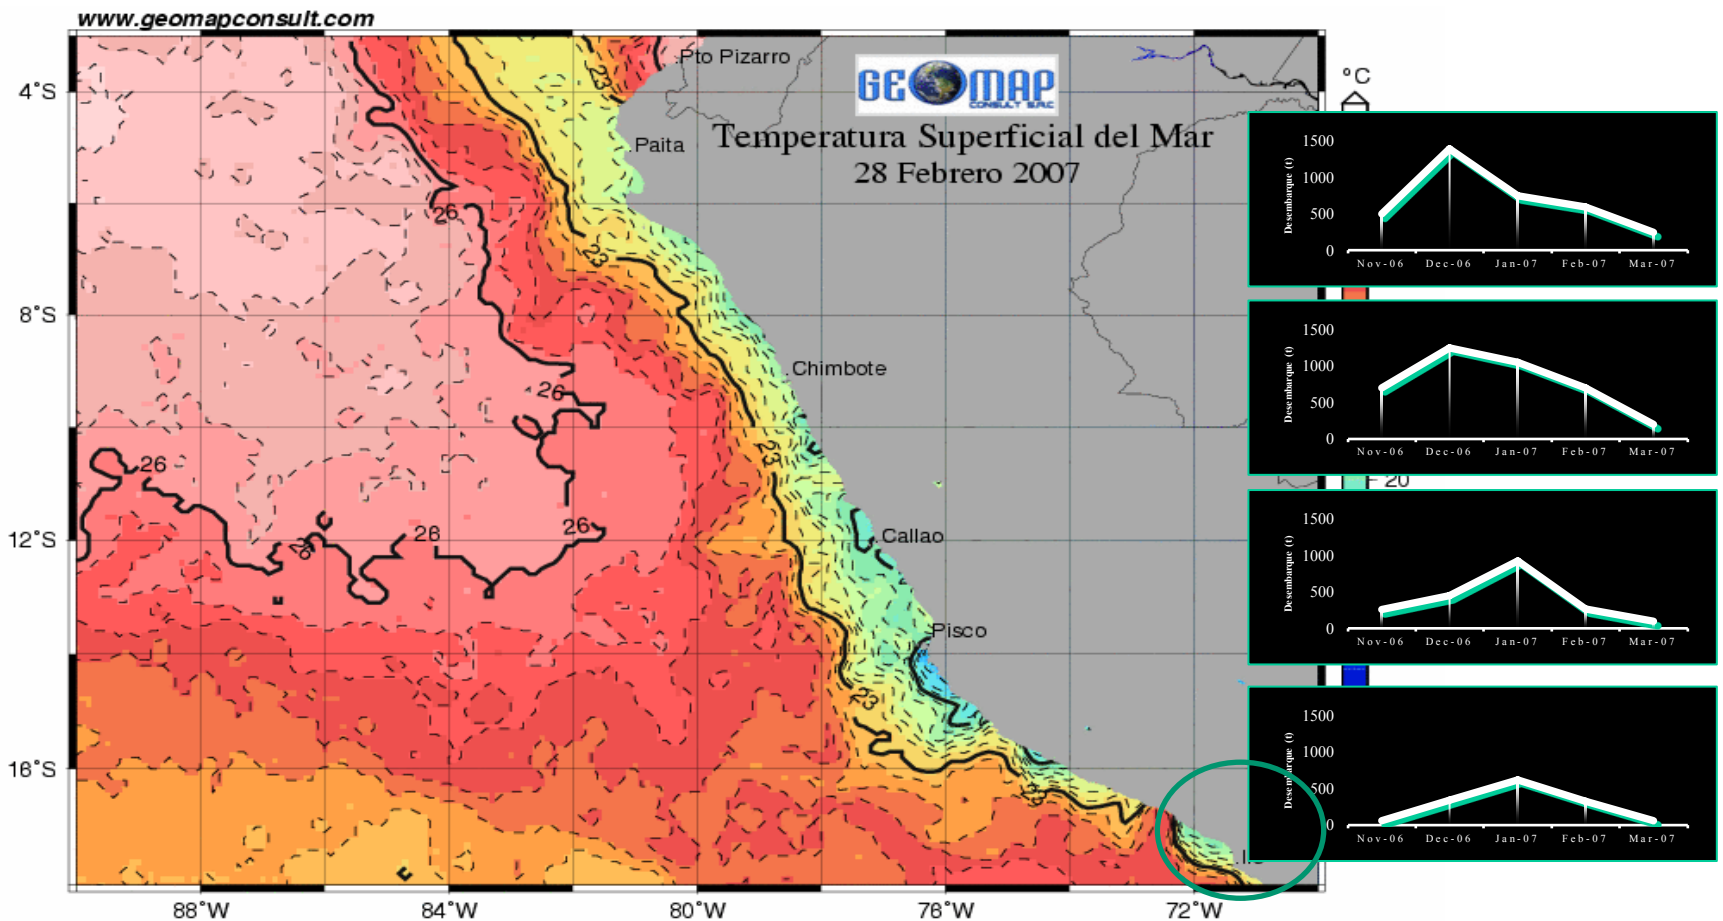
www.geomapconsult.com

GEOMAP CONSULT SRL

Temperatura Superficial del Mar
28 Febrero 2007

°C

4°S
8°S
12°S
16°S

88°W
84°W
80°W
76°W
72°W

Pto Pizarro
Paita
Chimbote
Callao
Pisco

23
23
23
23
26
26
26
26
26
28
28
23

20

Desembarque (t)
1500
1000
500
0
Nov-06 Dec-06 Jan-07 Feb-07 Mar-07

Desembarque (t)
1500
1000
500
0
Nov-06 Dec-06 Jan-07 Feb-07 Mar-07

Desembarque (t)
1500
1000
500
0
Nov-06 Dec-06 Jan-07 Feb-07 Mar-07

Desembarque (t)
1500
1000
500
0
Nov-06 Dec-06 Jan-07 Feb-07 Mar-07